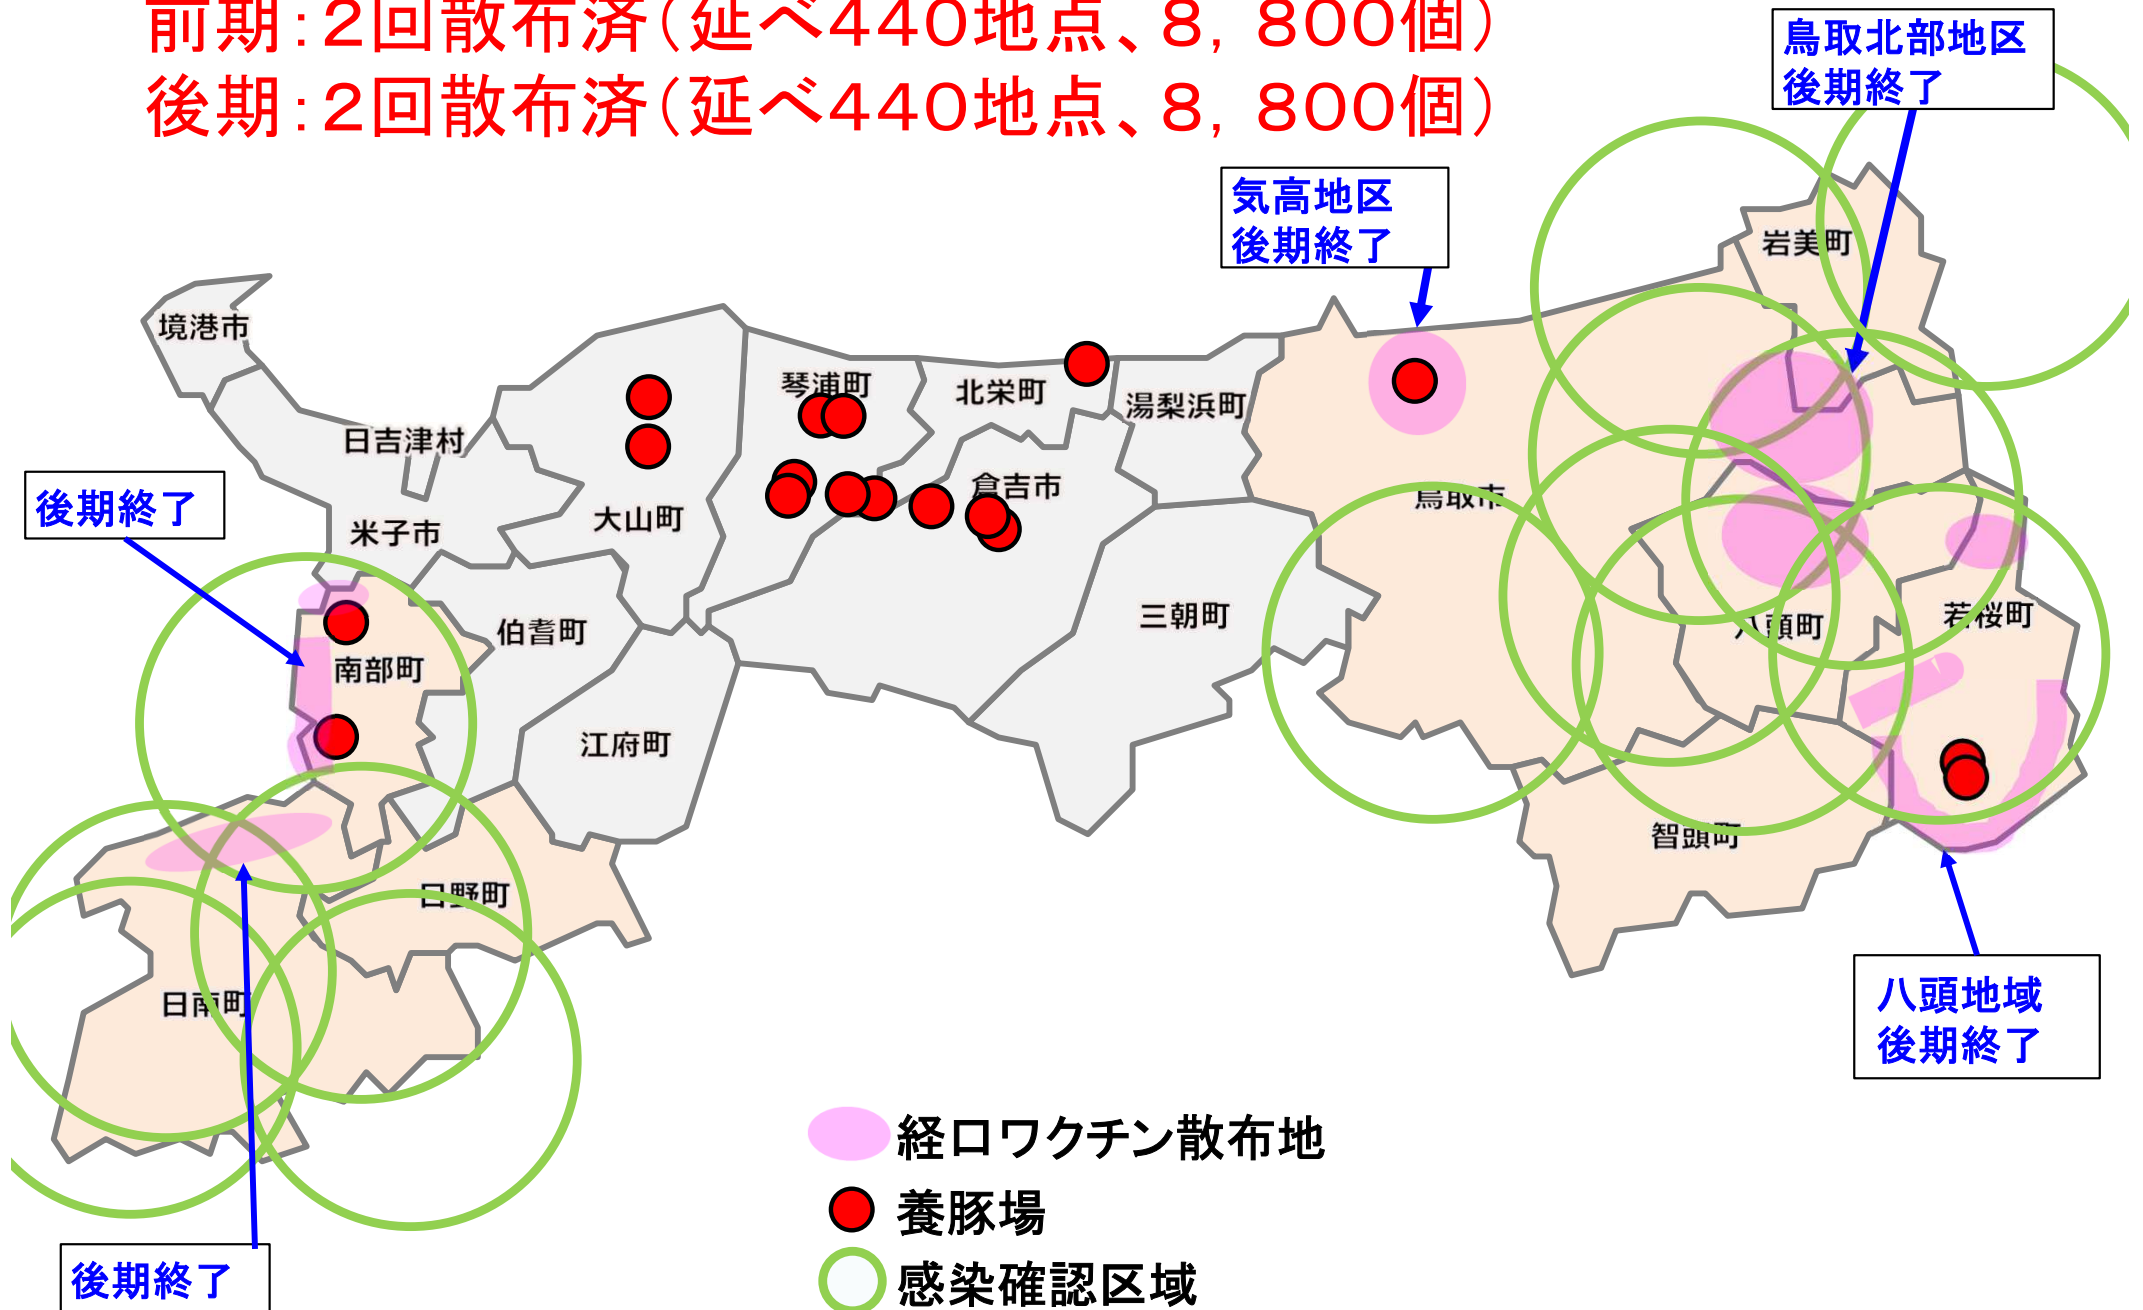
前期：2回散布済（延べ440地点、8，800個）
後期：2回散布済（延べ440地点、8，800個）

鳥取北部地区
後期終了

気高地区
後期終了

岩美町

境港市

琴浦町

北栄町

湯梨浜町

日吉津村

倉吉市

鳥取市

後期終了

米子市

大山町

伯耆町

三朝町

八頭町

若桜町

南部町

江府町

智頭町

日野町

日南町

八頭地域
後期終了

経口ワクチン散布地
養豚場
感染確認区域

後期終了